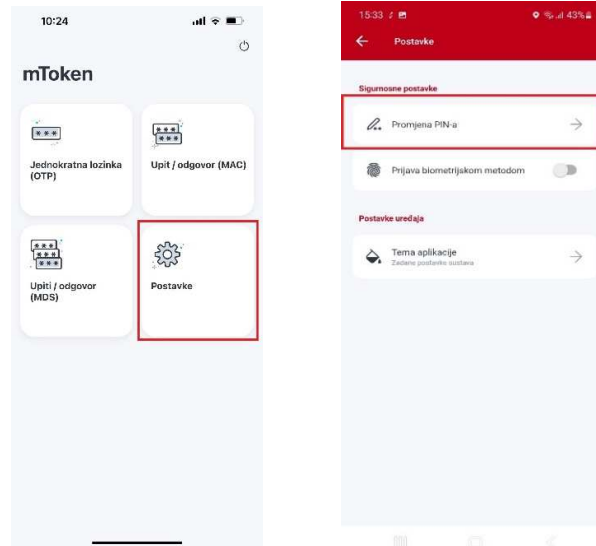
10:24

mToken

***
Jednokratna lozinka (OTP)

***
***
Upit / odgovor (MAC)

***
***
***
Upiti / odgovor (MDS)

Postavke

15:33

43%

Postavke

Sigurnosne postavke

Promjena PIN-a

Prijava biometrijskom metodom

Postavke uređaja

Tema aplikacije
Zadane postavke sustava